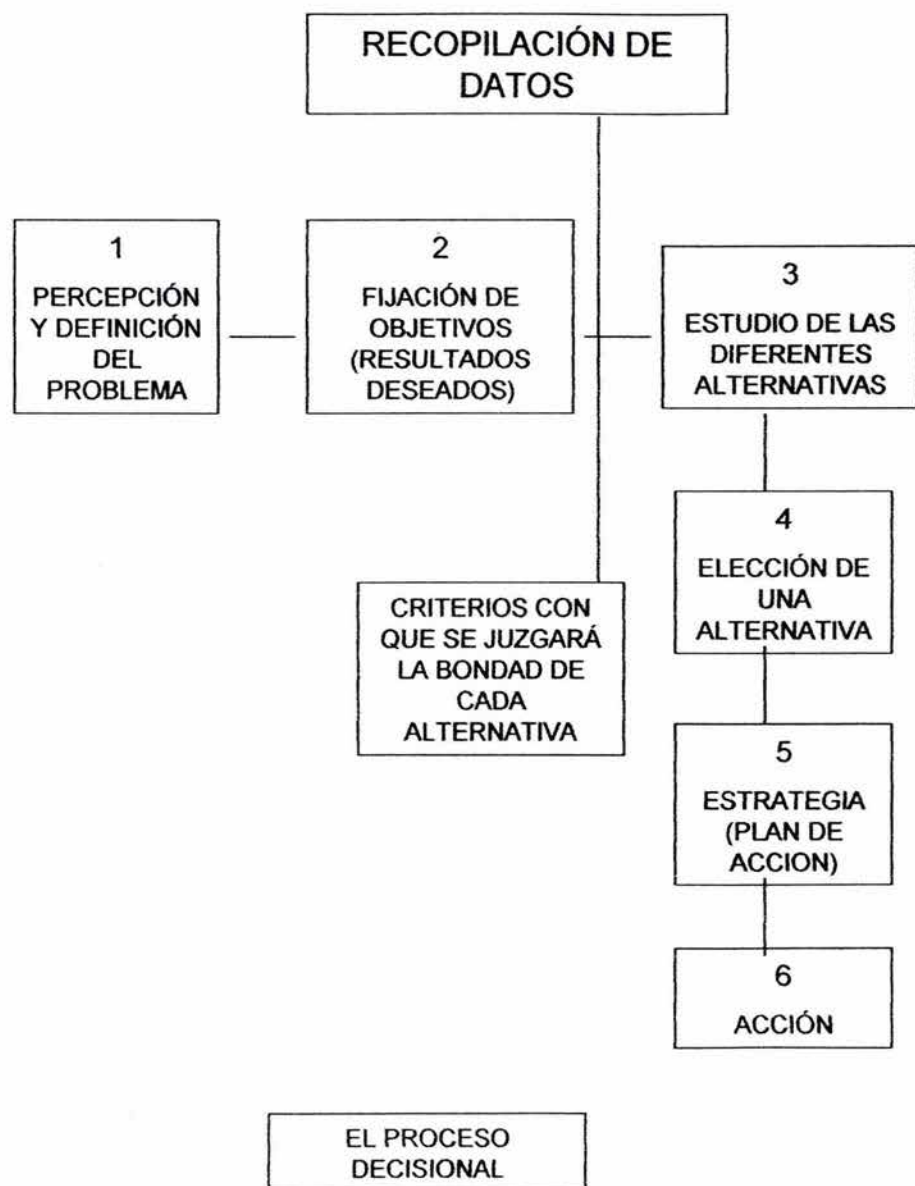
RECOPILACIÓN DE DATOS

1
PERCEPCIÓN Y DEFINICIÓN DEL PROBLEMA

2
FIJACIÓN DE OBJETIVOS (RESULTADOS DESEADOS)

3
ESTUDIO DE LAS DIFERENTES ALTERNATIVAS

4
ELECCIÓN DE UNA ALTERNATIVA

CRITERIOS CON QUE SE JUZGARÁ LA BONDAD DE CADA ALTERNATIVA

5
ESTRATEGIA (PLAN DE ACCION)

6
ACCIÓN

EL PROCESO DECISIONAL